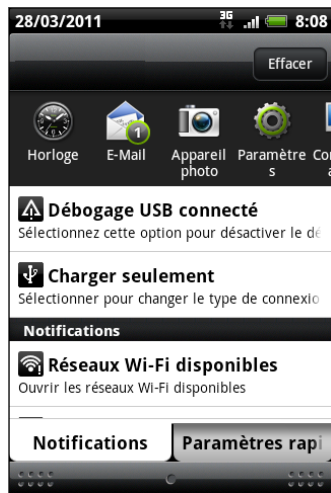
28/03/2011 3G 8:08

Effacer

Horloge
E-Mail 1
Appareil photo
Paramètres
Co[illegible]

Débogage USB connecté
Sélectionnez cette option pour désactiver le dé

Charger seulement
Sélectionner pour changer le type de connexio

Notifications

Réseaux Wi-Fi disponibles
Ouvrir les réseaux Wi-Fi disponibles

Notifications
Paramètres rapi